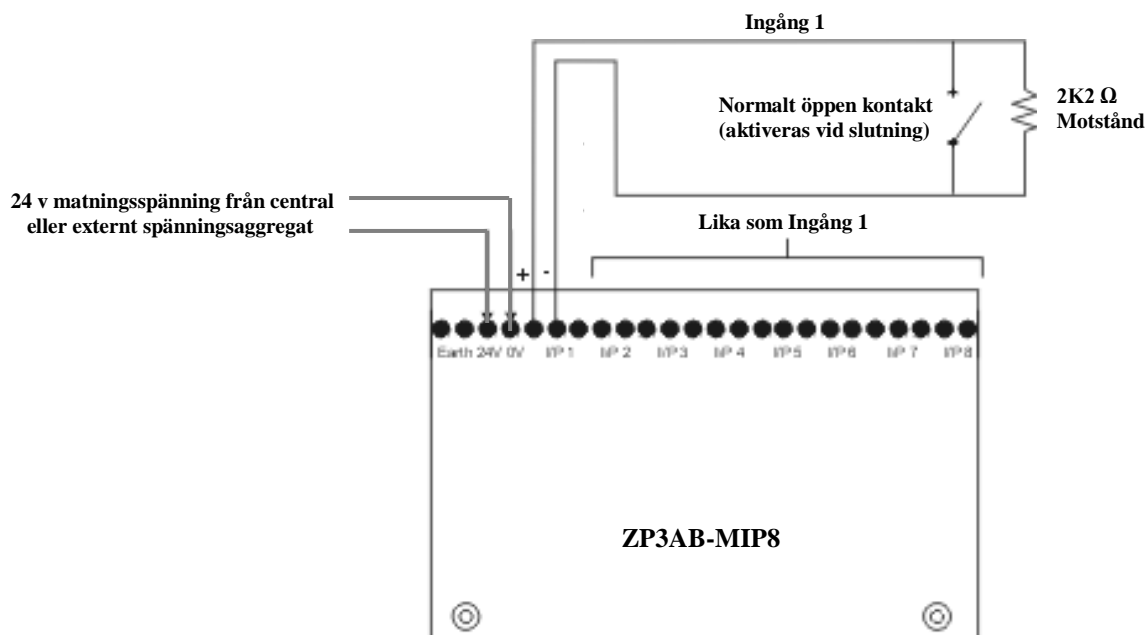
Ingång 1

Normalt öppen kontakt (aktiveras vid slutning)

2K2 Ω Motstånd

24 v matningsspänning från central eller externt spänningsaggregat

Lika som Ingång 1

+ -

Earth 24V 0V I/P 1 I/P 2 I/P3 I/P 4 I/P5 I/P6 I/P 7 I/P8

ZP3AB-MIP8